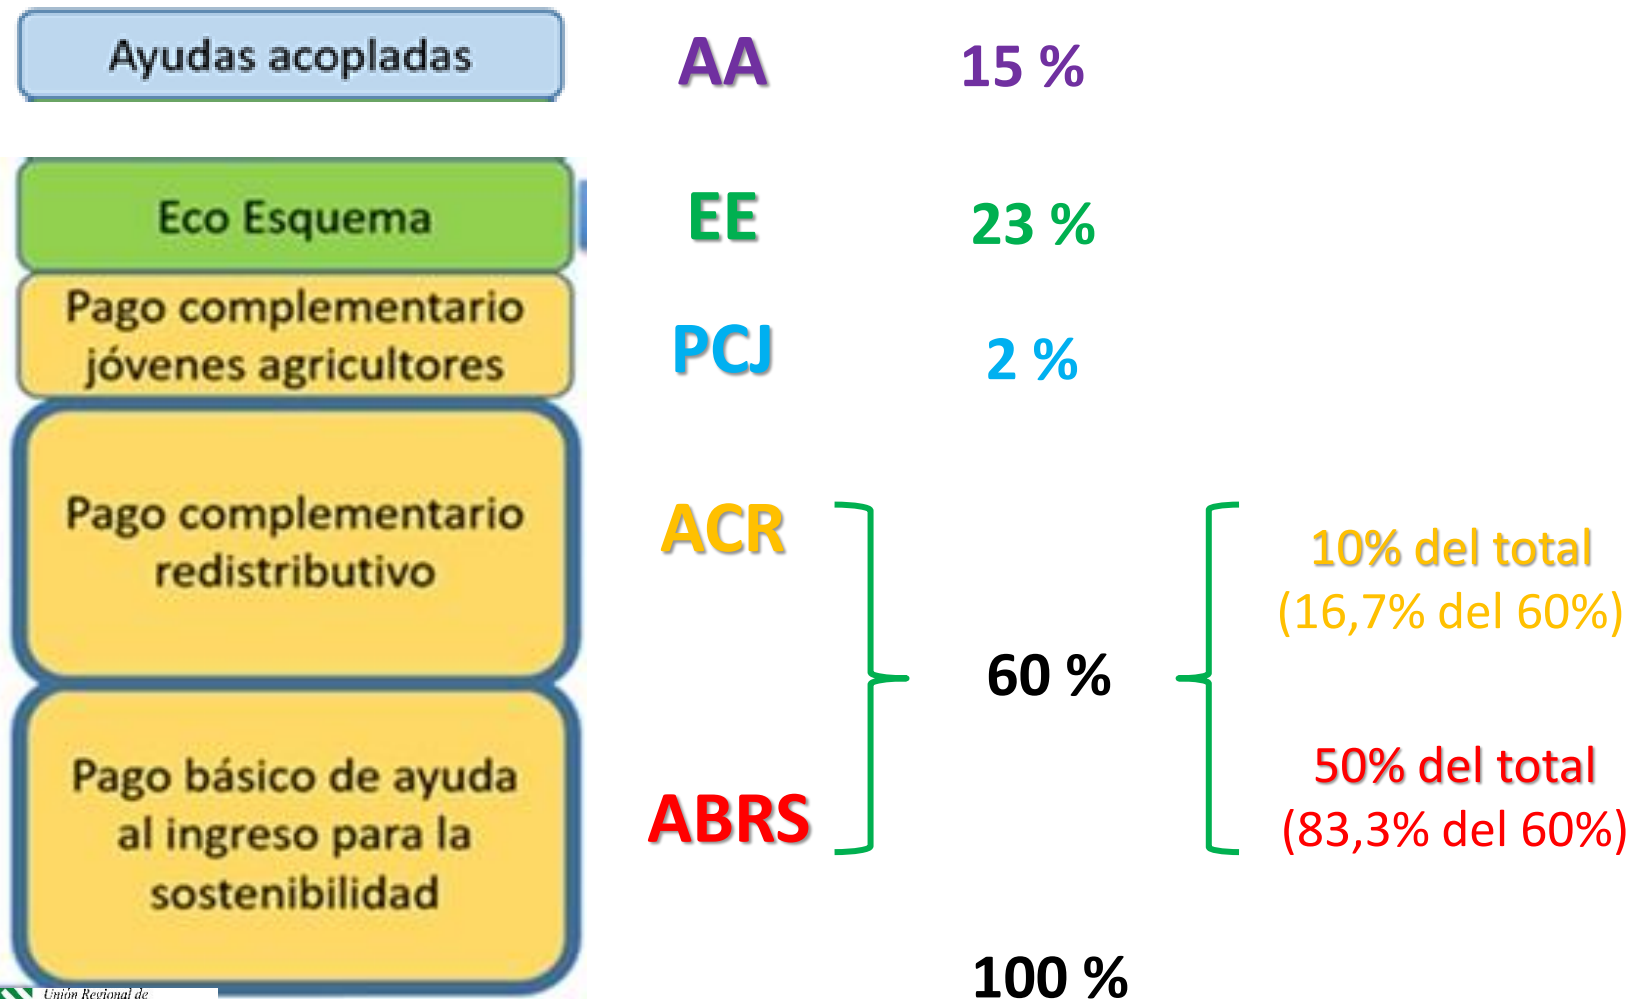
Ayudas acopladas

AA

15 %

Eco Esquema

EE

23 %

Pago complementario jóvenes agricultores

PCJ

2 %

Pago complementario redistributivo

ACR

Pago básico de ayuda al ingreso para la sostenibilidad

ABRS

60 %

10% del total (16,7% del 60%)

50% del total (83,3% del 60%)

100 %

Unión Regional de